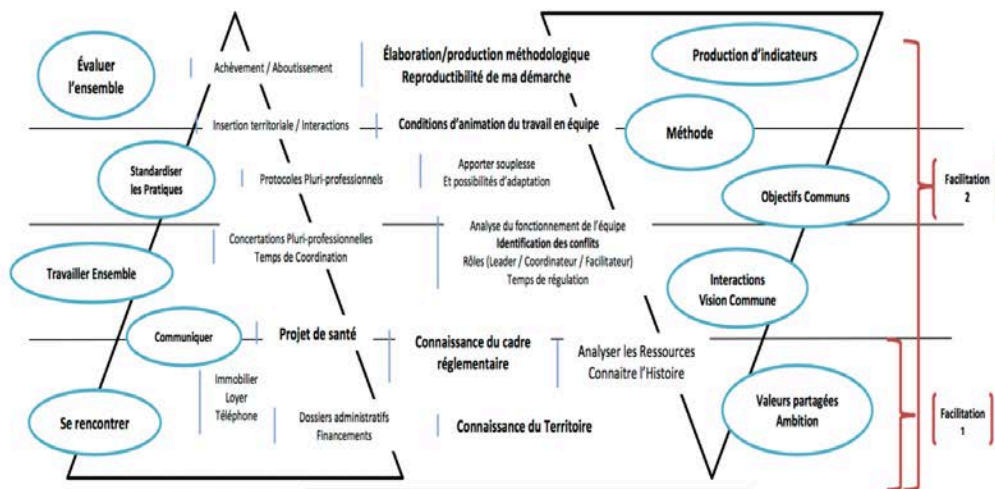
Évaluer l'ensemble

Achèvement / Aboutissement

Élaboration/production méthodologique
Reproductibilité de ma démarche

Production d'indicateurs

Insertion territoriale / Interactions

Conditions d'animation du travail en équipe

Méthode

Standardiser les Pratiques

Protocoles Pluri-professionnels

Apporter souplesse
Et possibilités d'adaptation

Objectifs Communs

Facilitation 2

Concertations Pluri-professionnelles
Temps de Coordination

Analyse du fonctionnement de l'équipe
Identification des conflits
Rôles (Leader / Coordinateur / Facilitateur)
Temps de régulation

Travailler Ensemble

Interactions
Vision Commune

Communiquer

Projet de santé

Connaissance du cadre réglementaire

Analyser les Ressources
Connaitre l'Histoire

Immobilier
Loyer
Téléphone

Se rencontrer

Dossiers administratifs
Financements

Connaissance du Territoire

Valeurs partagées
Ambition

Facilitation 1